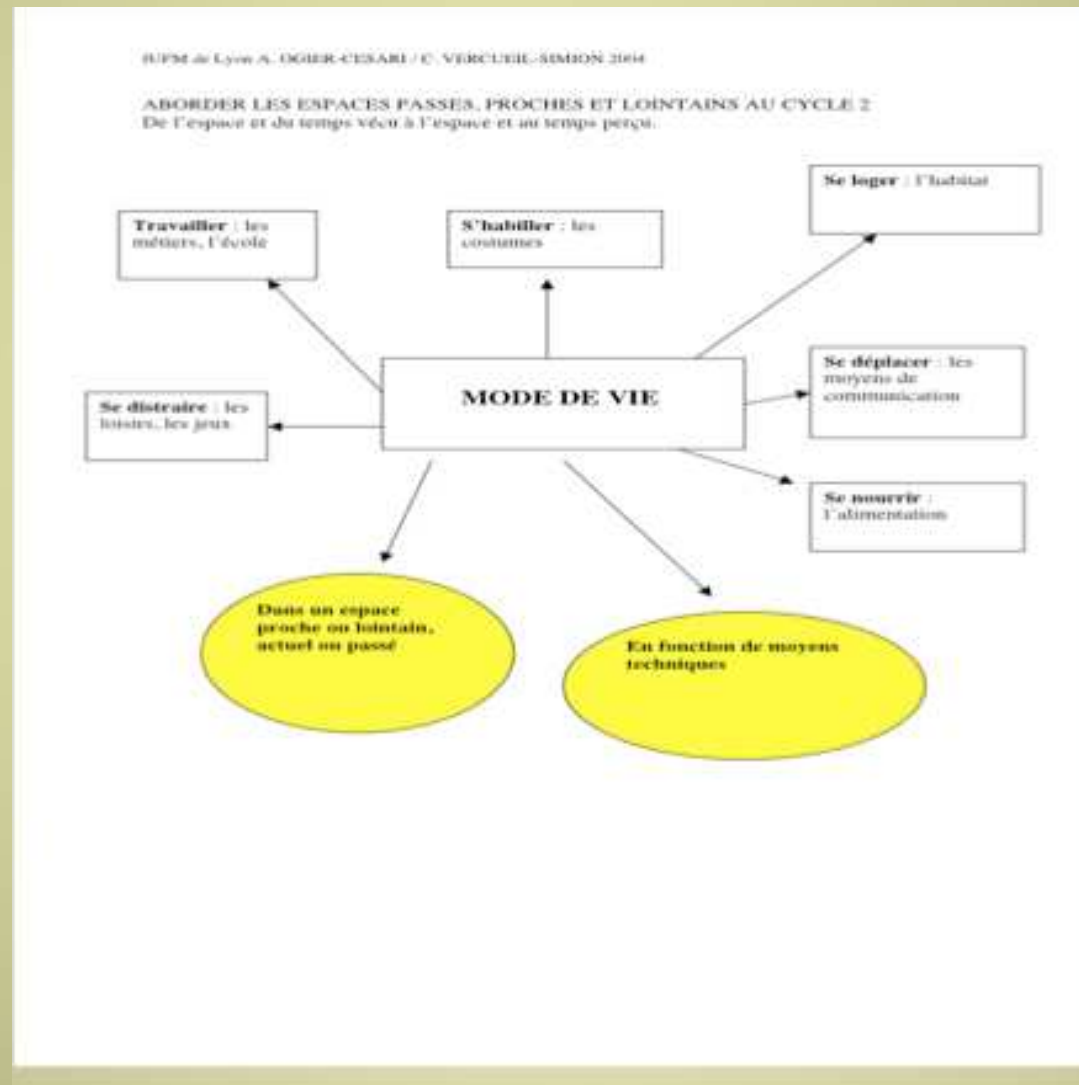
IUFM de Lyon A. OGIER-CESARI / C. VERCUEIL-SIMION 2004

ABORDER LES ESPACES PASSES, PROCHES ET LOINTAINS AU CYCLE 2
De l'espace et du temps vécu à l'espace et au temps perçu.

**Se loger** : l'habitat

**Travailler** : les métiers, l'école

**S'habiller** : les costumes

MODE DE VIE

**Se déplacer** : les moyens de communication

**Se distraire** : les loisirs, les jeux

**Se nourrir** : l'alimentation

**Dans un espace proche ou lointain, actuel ou passé**

**En fonction de moyens techniques**